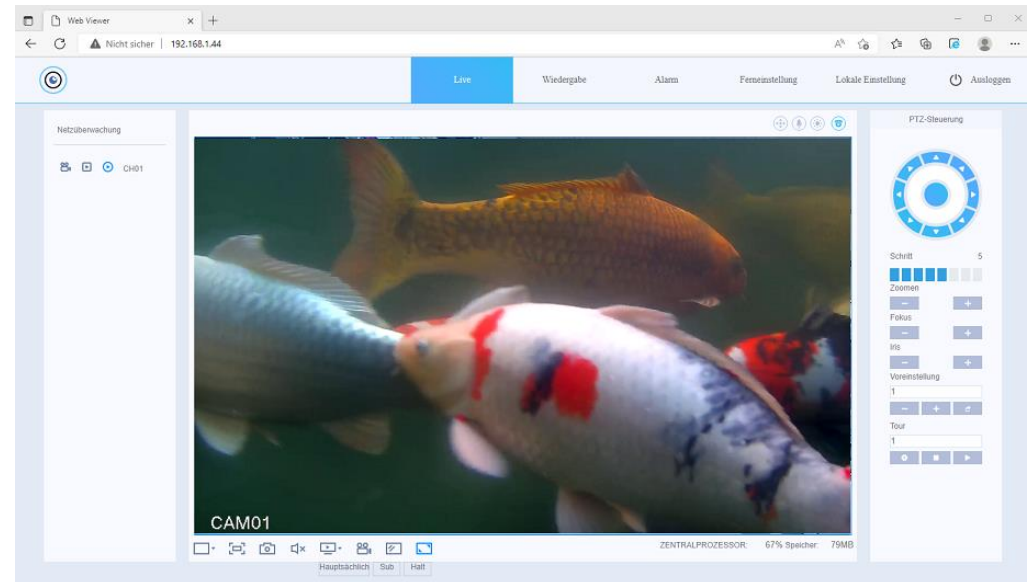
Web Viewer
Nicht sicher | 192.168.1.44

Live
Wiedergabe
Alarm
Ferneinstellung
Lokale Einstellung
Ausloggen

Netzüberwachung
CH01

PTZ-Steuerung
Schritt 5
Zoomen
Fokus
Iris
Voreinstellung
1
Tour
1

CAM01

ZENTRALPROZESSOR: 67% Speicher: 79MB

Hauptsächlich
Sub
Halt